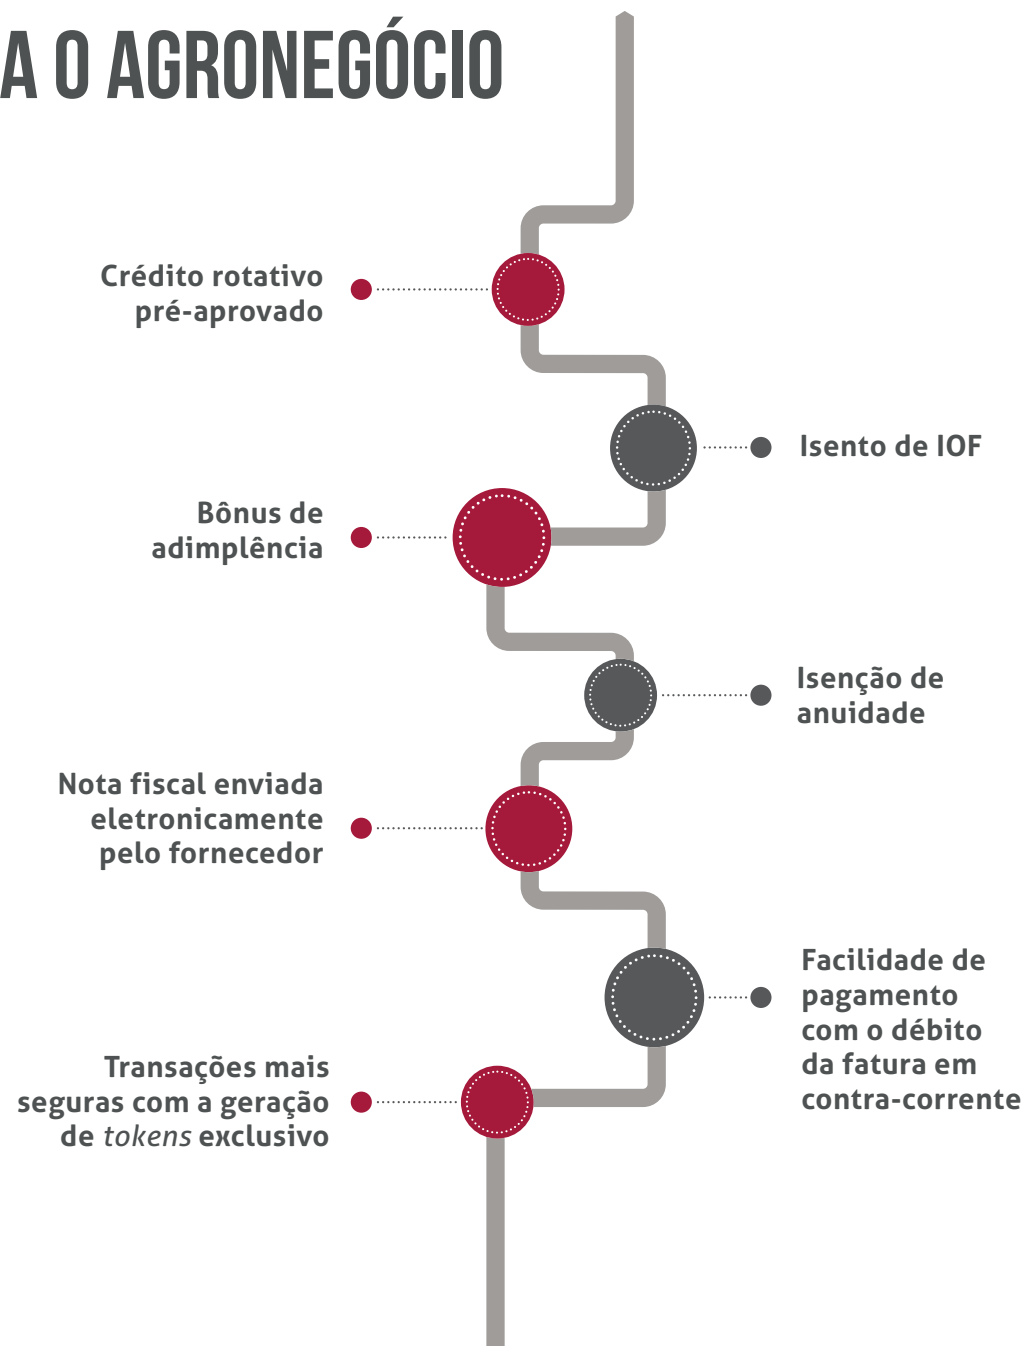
A O AGRONEGÓCIO

Crédito rotativo pré-aprovado

Isento de IOF

Bônus de adimplência

Isenção de anuidade

Nota fiscal enviada eletronicamente pelo fornecedor

Facilidade de pagamento com o débito da fatura em contra-corrente

Transações mais seguras com a geração de *tokens* exclusivo